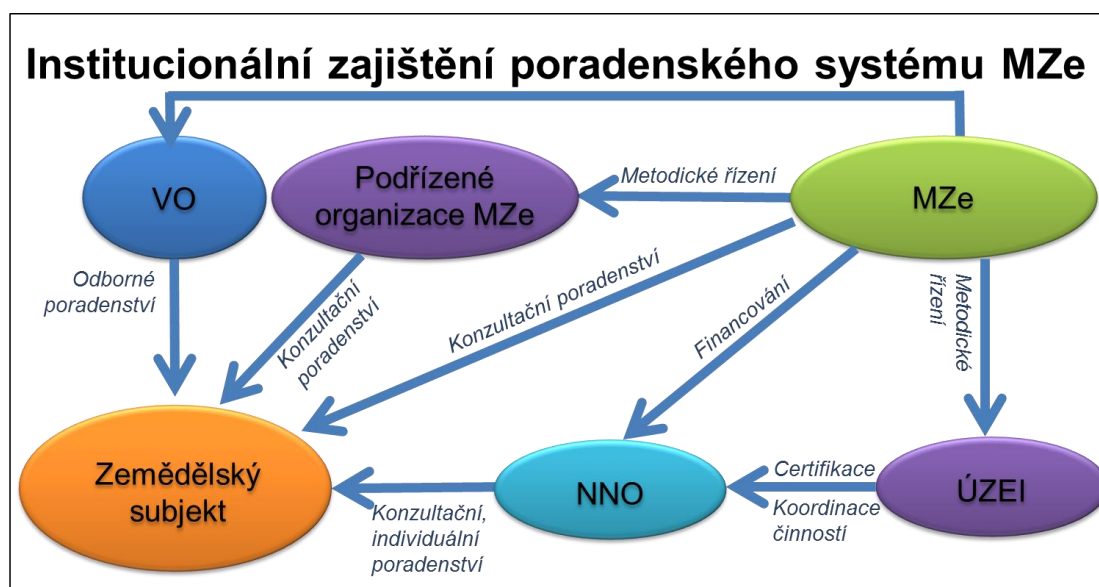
Institucionální zajištění poradenského systému MZe

VO

Podřízené organizace MZe

Metodické řízení

MZe

Odborné poradenství

Konzultační poradenství

Konzultační poradenství

Financování

Metodické řízení

Zemědělský subjekt

NNO

Certifikace

Koordinace činností

ÚZEI

Konzultační, individuální poradenství